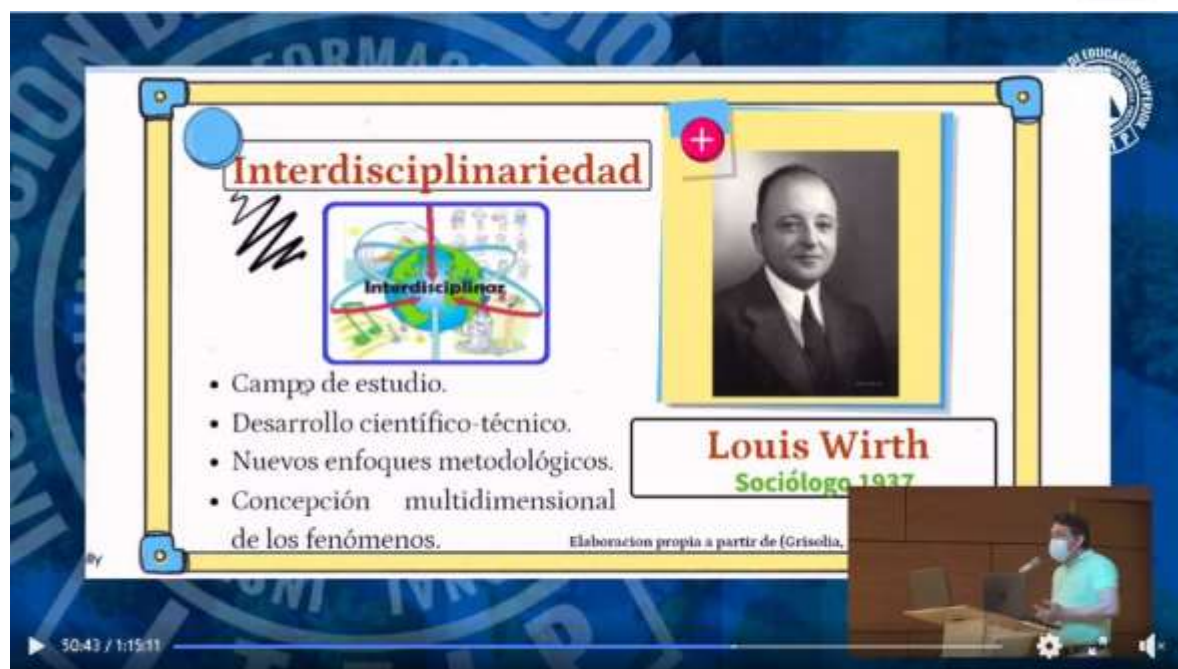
Interdisciplinariedad

Interdisciplinar

• Campo de estudio.
• Desarrollo científico-técnico.
• Nuevos enfoques metodológicos.
• Concepción multidimensional de los fenómenos.

Louis Wirth
Sociólogo 1937

Elaboracion propia a partir de (Grisolia, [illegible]

50:43 / 1:15:11